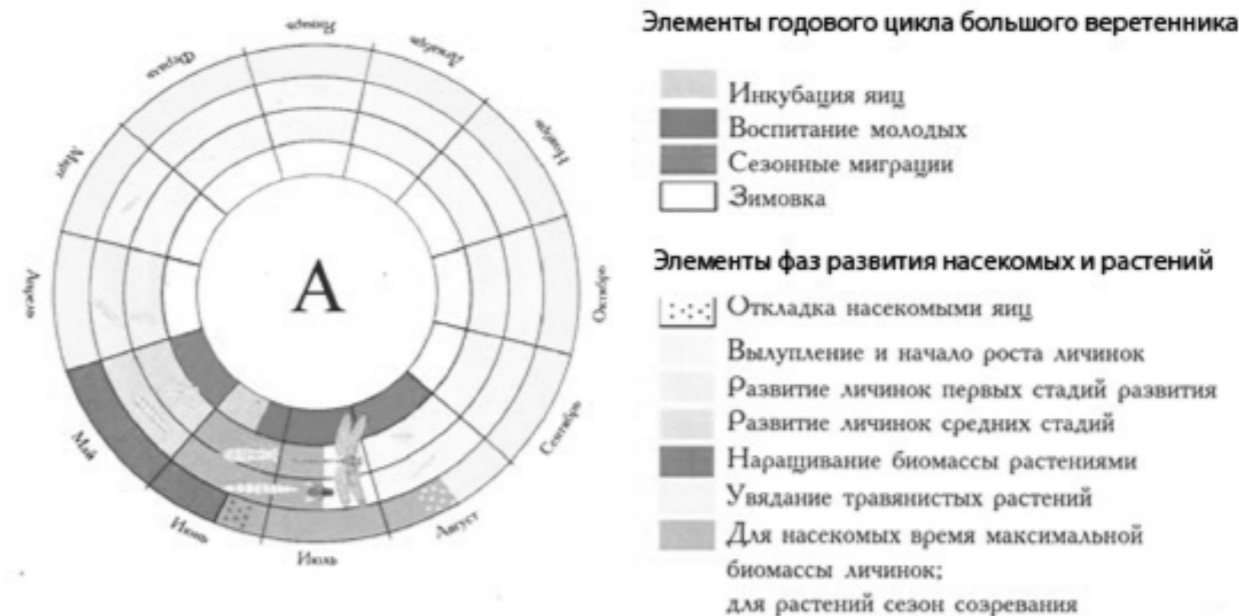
Январь

Декабрь

Ноябрь

Октябрь

Сентябрь

Август

Июль

Июнь

Май

Апрель

Март

Февраль

А

Элементы годового цикла большого веретенника

Инкубация яиц

Воспитание молодых

Сезонные миграции

Зимовка

Элементы фаз развития насекомых и растений

Откладка насекомыми яиц

Вылупление и начало роста личинок

Развитие личинок первых стадий развития

Развитие личинок средних стадий

Наращивание биомассы растениями

Увядание травянистых растений

Для насекомых время максимальной биомассы личинок;

для растений сезон созревания